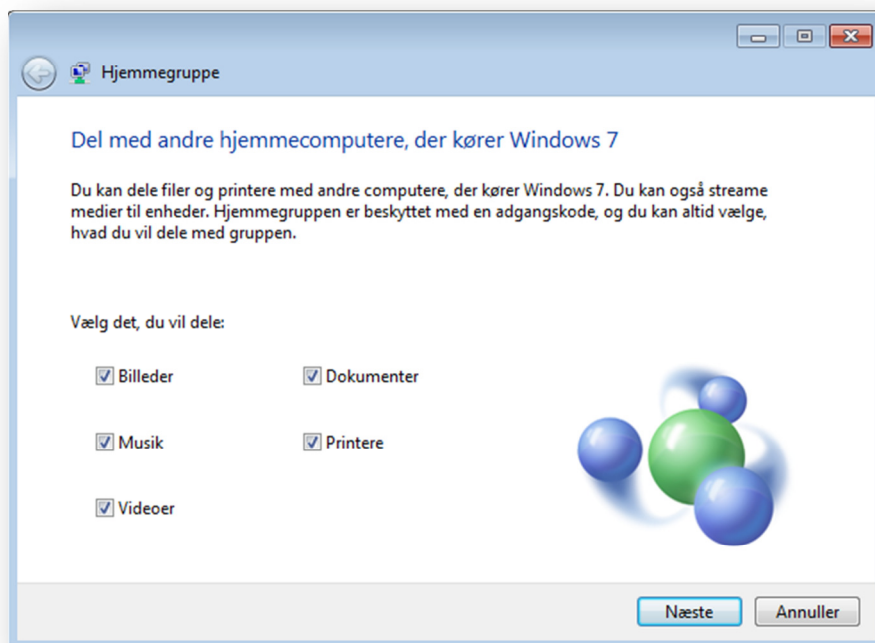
Hjemmegruppe

Del med andre hjemmecomputere, der kører Windows 7

Du kan dele filer og printere med andre computere, der kører Windows 7. Du kan også streame medier til enheder. Hjemmegruppen er beskyttet med en adgangskode, og du kan altid vælge, hvad du vil dele med gruppen.

Vælg det, du vil dele:

Billeder
Dokumenter
Musik
Printere
Videoer

Næste
Annuller